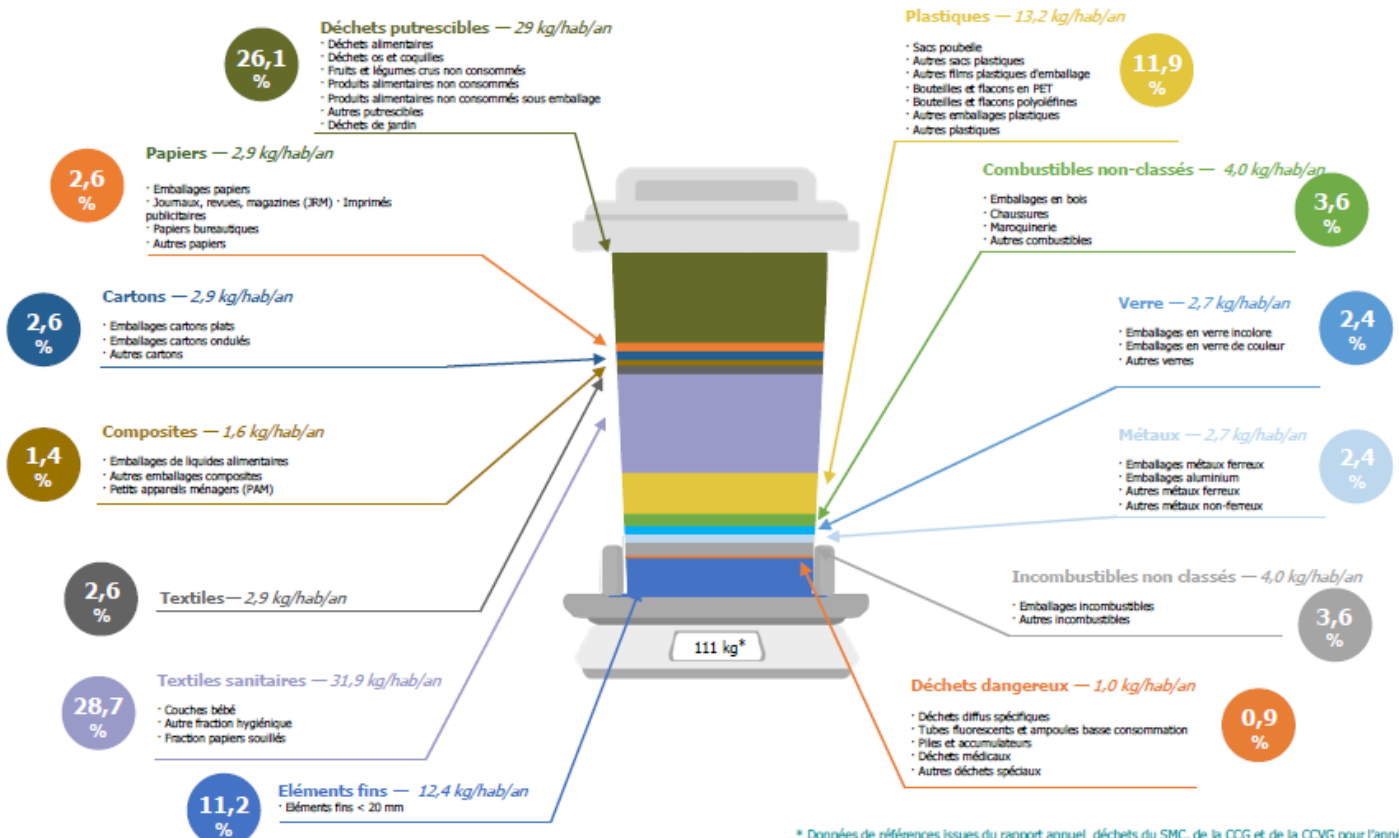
Déchets putrescibles — 29 kg/hab/an

26,1 %

· Déchets alimentaires
· Déchets os et coquilles
· Fruits et légumes crus non consommés
· Produits alimentaires non consommés
· Produits alimentaires non consommés sous emballage
· Autres putrescibles
· Déchets de jardin

Plastiques — 13,2 kg/hab/an

· Sacs poubelle
· Autres sacs plastiques
· Autres films plastiques d'emballage
· Bouteilles et flacons en PET
· Bouteilles et flacons polyoléfines
· Autres emballages plastiques
· Autres plastiques

11,9 %

Papiers — 2,9 kg/hab/an

2,6 %

· Emballages papiers
· Journaux, revues, magazines (JRM) · Imprimés publicitaires
· Papiers bureautiques
· Autres papiers

Combustibles non-classés — 4,0 kg/hab/an

· Emballages en bois
· Chaussures
· Maroquinerie
· Autres combustibles

3,6 %

Cartons — 2,9 kg/hab/an

2,6 %

· Emballages cartons plats
· Emballages cartons ondulés
· Autres cartons

Verre — 2,7 kg/hab/an

· Emballages en verre incolore
· Emballages en verre de couleur
· Autres verres

2,4 %

Composites — 1,6 kg/hab/an

1,4 %

· Emballages de liquides alimentaires
· Autres emballages composites
· Petits appareils ménagers (PAM)

Métaux — 2,7 kg/hab/an

· Emballages métaux ferreux
· Emballages aluminium
· Autres métaux ferreux
· Autres métaux non-ferreux

2,4 %

2,6 %

Textiles— 2,9 kg/hab/an

Incombustibles non classés — 4,0 kg/hab/an

· Emballages incombustibles
· Autres incombustibles

3,6 %

111 kg*

Textiles sanitaires — 31,9 kg/hab/an

28,7 %

· Couches bébé
· Autre fraction hygiénique
· Fraction papiers souillés

Déchets dangereux — 1,0 kg/hab/an

· Déchets diffus spécifiques
· Tubes fluorescents et ampoules basse consommation
· Piles et accumulateurs
· Déchets médicaux
· Autres déchets spéciaux

0,9 %

11,2 %

Eléments fins — 12,4 kg/hab/an

· Eléments fins < 20 mm

* Données de références issues du rapport annuel déchets du SMC, de la CCG et de la CCVG pour l'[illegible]